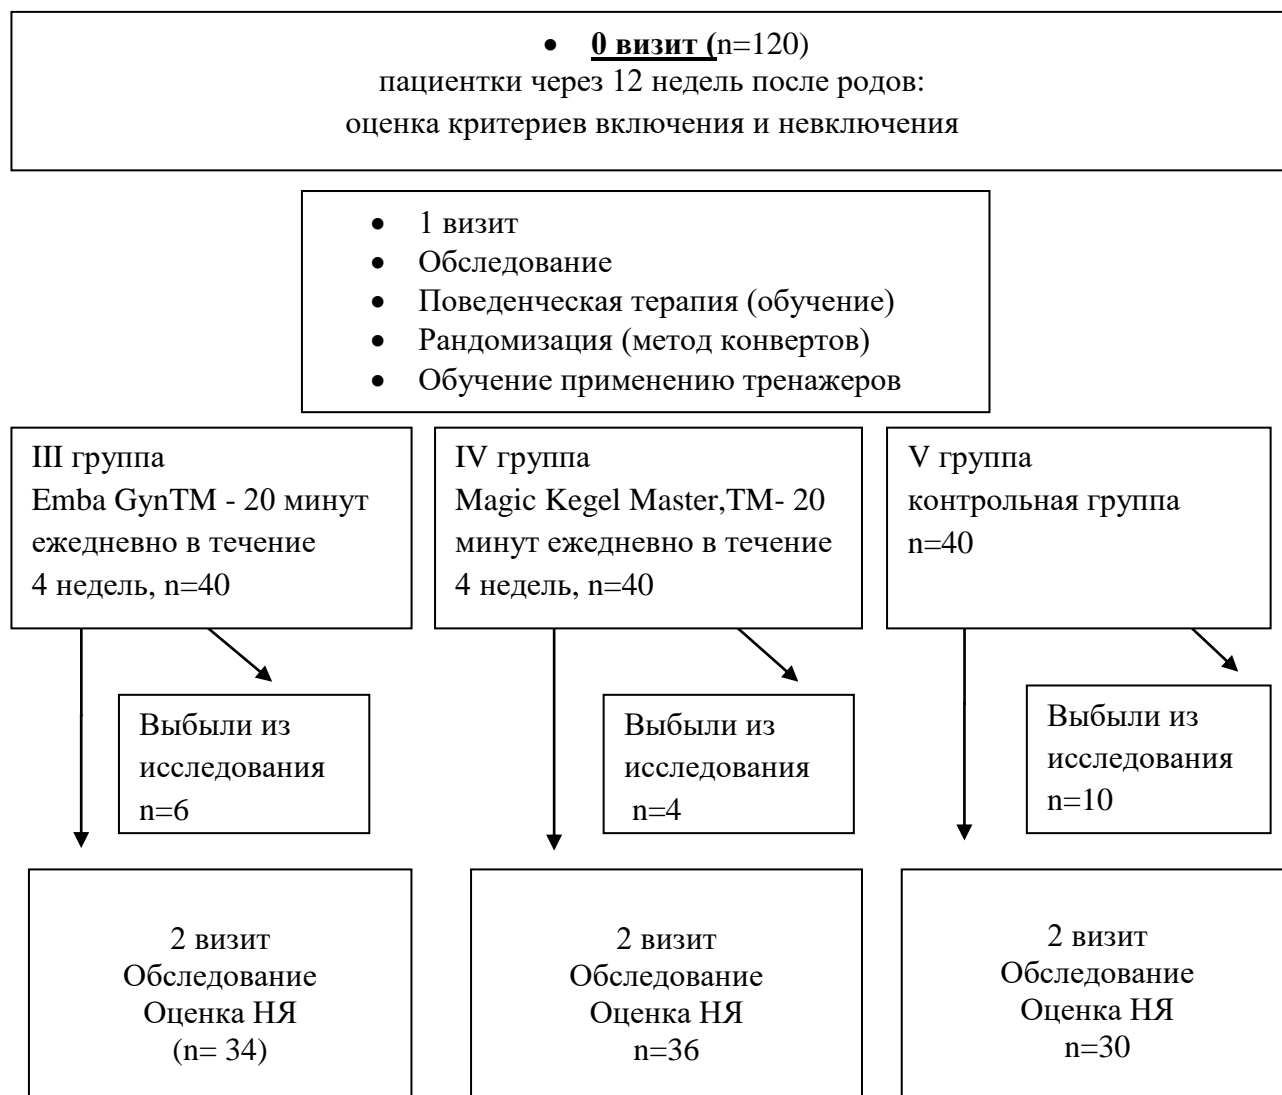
• **0 визит (**n=120)
пациентки через 12 недель после родов:
оценка критериев включения и невключения

• 1 визит
• Обследование
• Поведенческая терапия (обучение)
• Рандомизация (метод конвертов)
• Обучение применению тренажеров

III группа
Emba GynTM - 20 минут ежедневно в течение 4 недель, n=40

Выбыли из исследования n=6

2 визит
Обследование
Оценка НЯ
(n= 34)

IV группа
Magic Kegel Master,TM- 20 минут ежедневно в течение 4 недель, n=40

Выбыли из исследования n=4

2 визит
Обследование
Оценка НЯ
n=36

V группа
контрольная группа
n=40

Выбыли из исследования n=10

2 визит
Обследование
Оценка НЯ
n=30